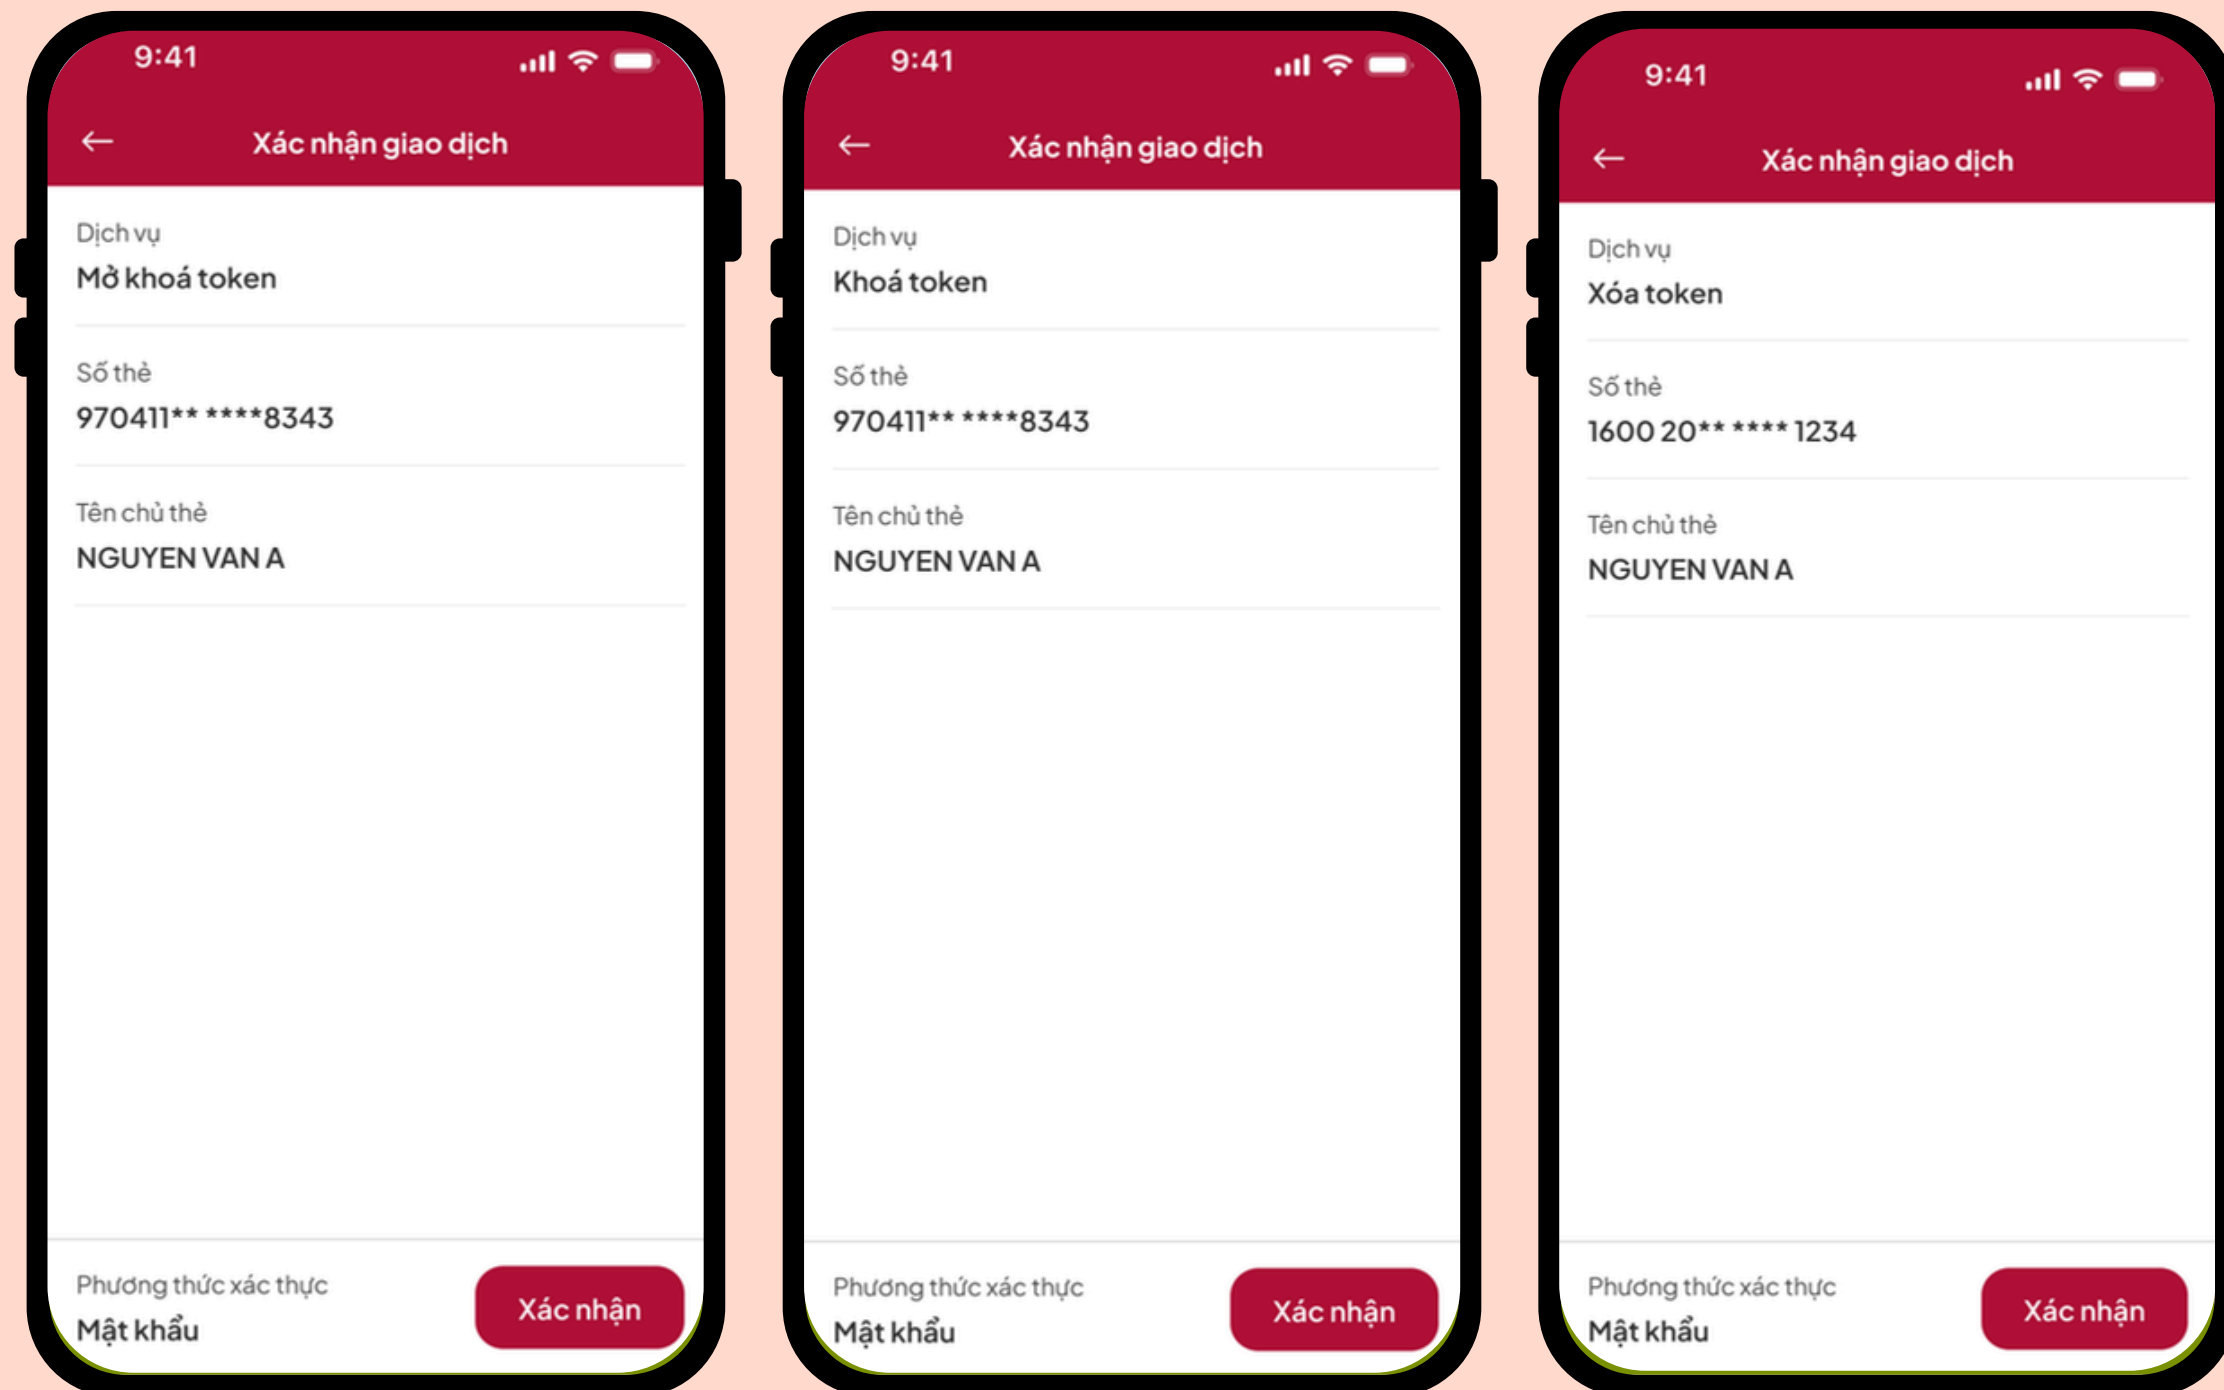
9:41

Xác nhận giao dịch

Dịch vụ
Mở khoá token

Số thẻ
970411** ****8343

Tên chủ thẻ
NGUYEN VAN A

Phương thức xác thực
Mật khẩu

Xác nhận

9:41

Xác nhận giao dịch

Dịch vụ
Khoá token

Số thẻ
970411** ****8343

Tên chủ thẻ
NGUYEN VAN A

Phương thức xác thực
Mật khẩu

Xác nhận

9:41

Xác nhận giao dịch

Dịch vụ
Xóa token

Số thẻ
1600 20** **** 1234

Tên chủ thẻ
NGUYEN VAN A

Phương thức xác thực
Mật khẩu

Xác nhận